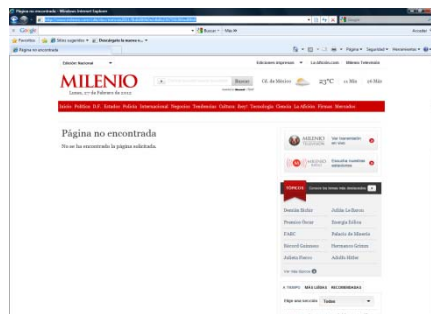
Página no encontrada - Windows Internet Explorer

Google

Buscar · Más »

Acceder

Favoritos

Sitios sugeridos ▾

Descargar la nueva v... ▾

Página no encontrada

Página ▾ Seguridad ▾ Herramientas ▾

Edición Nacional ▾

Ediciones impresas ▾ La Afición.com Milenio Televisión

MILENIO

Lunes, 27 de Febrero de 2012

Buscar

Cd. de México 23°C 11 Min 26 Máx

Inicio Política D.F. Estados Policía Internacional Negocios Tendencias Cultura Hey! Tecnología Ciencia La Afición Firmas Mercados

Página no encontrada

No se ha encontrado la página solicitada.

MILENIO TELEVISIÓN Ver transmisión en vivo

MILENIO RADIO Escucha nuestras emisiones

TÓPICOS Conoce los temas más destacados

Demián Bichir | Julián Le Barón
Premios Óscar | Energía Eólica
FARC | Palacio de Minería
Ricard Guisasoa | Florimence Cassez
Juliana Flores | Adolfo Hitler

Ver más tópicos

A TIEMPO MÁS LEÍDAS RECOMENDADAS

Elige una sección Todas